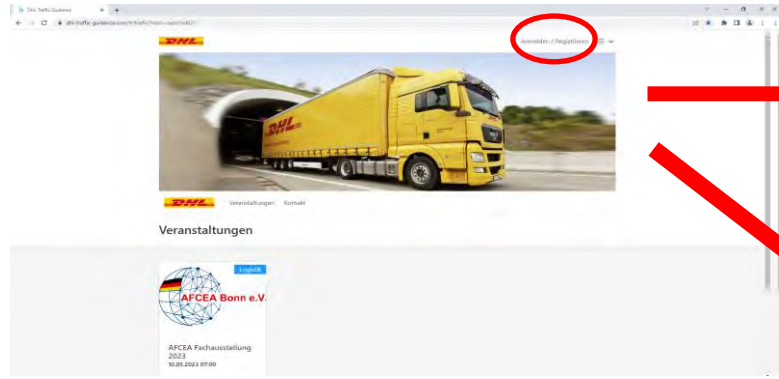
DHL Traffic Guidance

dhl-traffic-guidance.com/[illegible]

DHL

Anmelden / Registrieren

DHL

DHL

Veranstaltungen Kontakt

Veranstaltungen

Logistik

AFCEA Bonn e.V.

AFCEA Fachausstellung 2023

10.05.2023 07:00